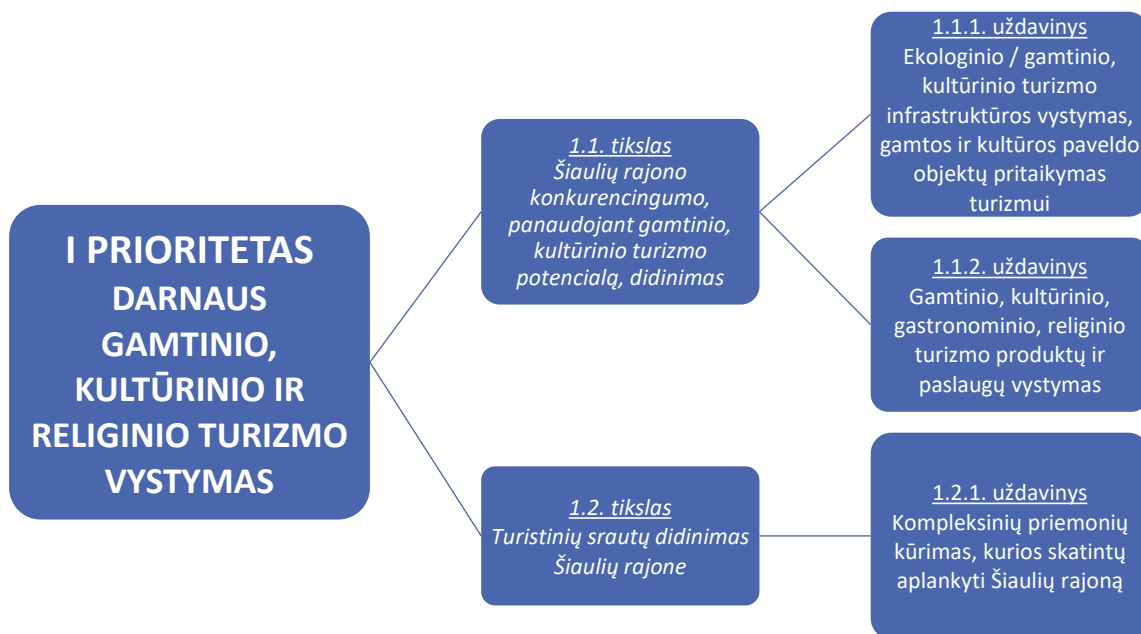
I PRIORITETAS
DARNAUS GAMTINIO, KULTŪRINIO IR RELIGINIO TURIZMO VYSTYMAS

1.1. tikslas
Šiaulių rajono konkurencingumo, panaudojant gamtinio, kultūrinio turizmo potencialą, didinimas

1.1.1. uždavinys
Ekologinio / gamtinio, kultūrinio turizmo infrastruktūros vystymas, gamtos ir kultūros paveldo objektų pritaikymas turizmui

1.1.2. uždavinys
Gamtinio, kultūrinio, gastronominio, religinio turizmo produktų ir paslaugų vystymas

1.2. tikslas
Turistinių srautų didinimas Šiaulių rajone

1.2.1. uždavinys
Kompleksinių priemonių kūrimas, kurios skatintų aplankyti Šiaulių rajoną